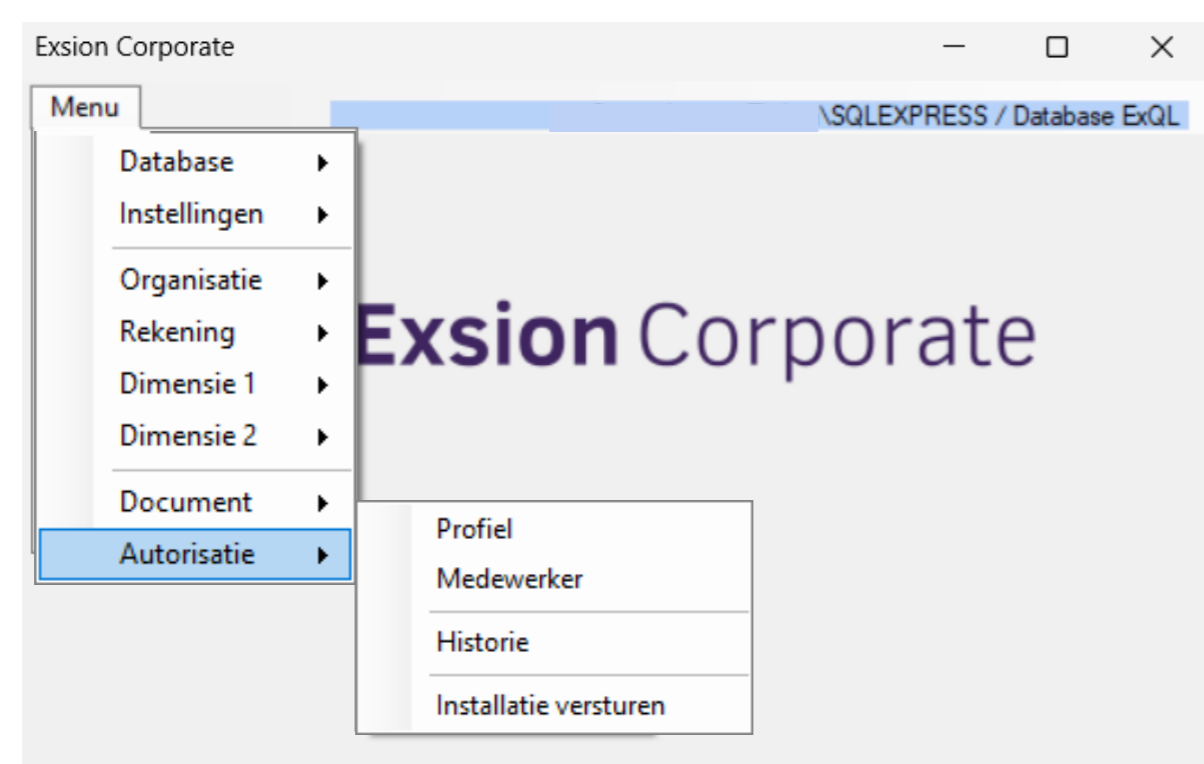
Exsion Corporate

Menu

\SQLEXPRESS / Database ExQL

Database
Instellingen
Organisatie
Rekening
Dimensie 1
Dimensie 2
Document
Autorisatie

Profiel
Medewerker
Historie
Installatie versturen

Exsion Corporate